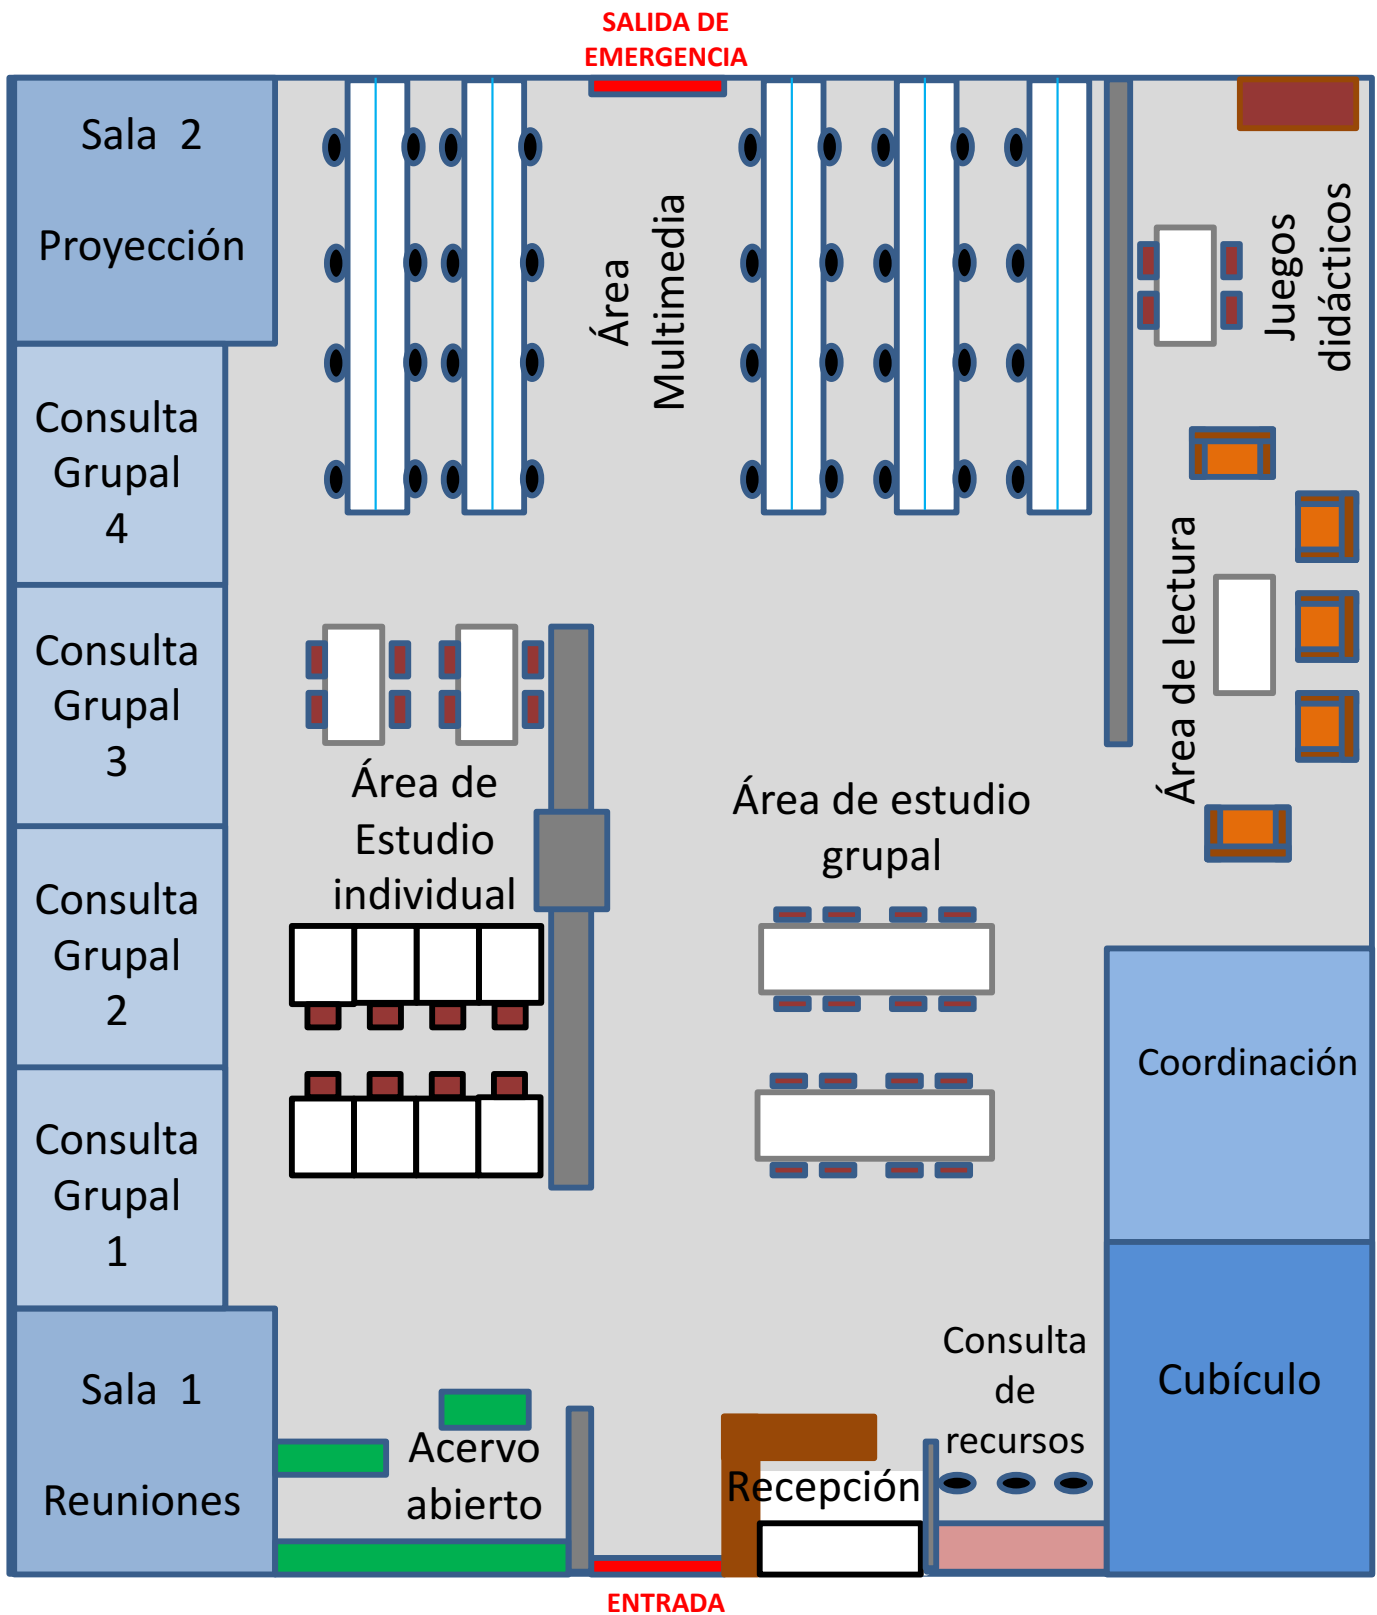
SALIDA DE EMERGENCIA

Sala 2

Proyección

Área Multimedia

Juegos didácticos

Consulta Grupal 4

Consulta Grupal 3

Consulta Grupal 2

Consulta Grupal 1

Área de lectura

Área de Estudio individual

Área de estudio grupal

Coordinación

Sala 1

Reuniones

Acervo abierto

Recepción

Consulta de recursos

Cubículo

ENTRADA